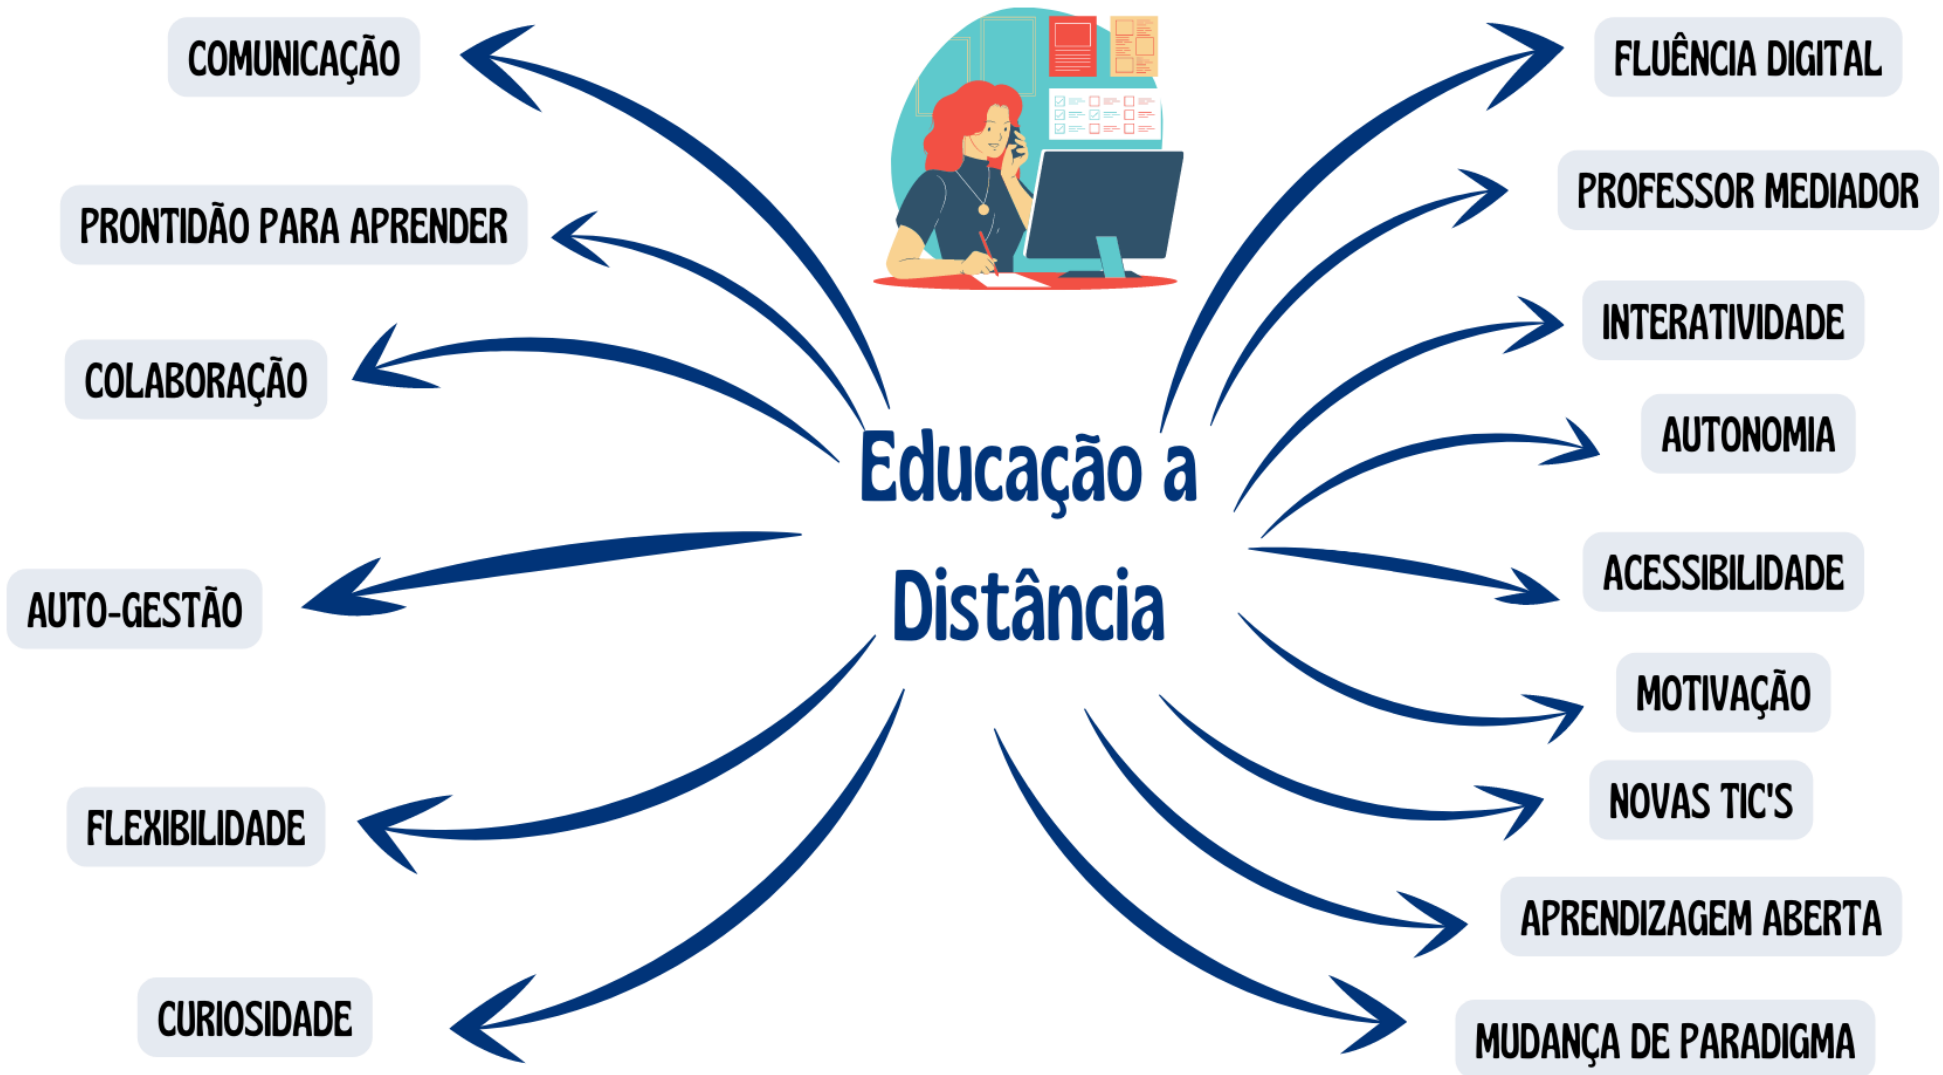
Educação a Distância

COMUNICAÇÃO

PRONTIDÃO PARA APRENDER

COLABORAÇÃO

AUTO-GESTÃO

FLEXIBILIDADE

CURIOSIDADE

FLUÊNCIA DIGITAL

PROFESSOR MEDIADOR

INTERATIVIDADE

AUTONOMIA

ACESSIBILIDADE

MOTIVAÇÃO

NOVAS TIC'S

APRENDIZAGEM ABERTA

MUDANÇA DE PARADIGMA